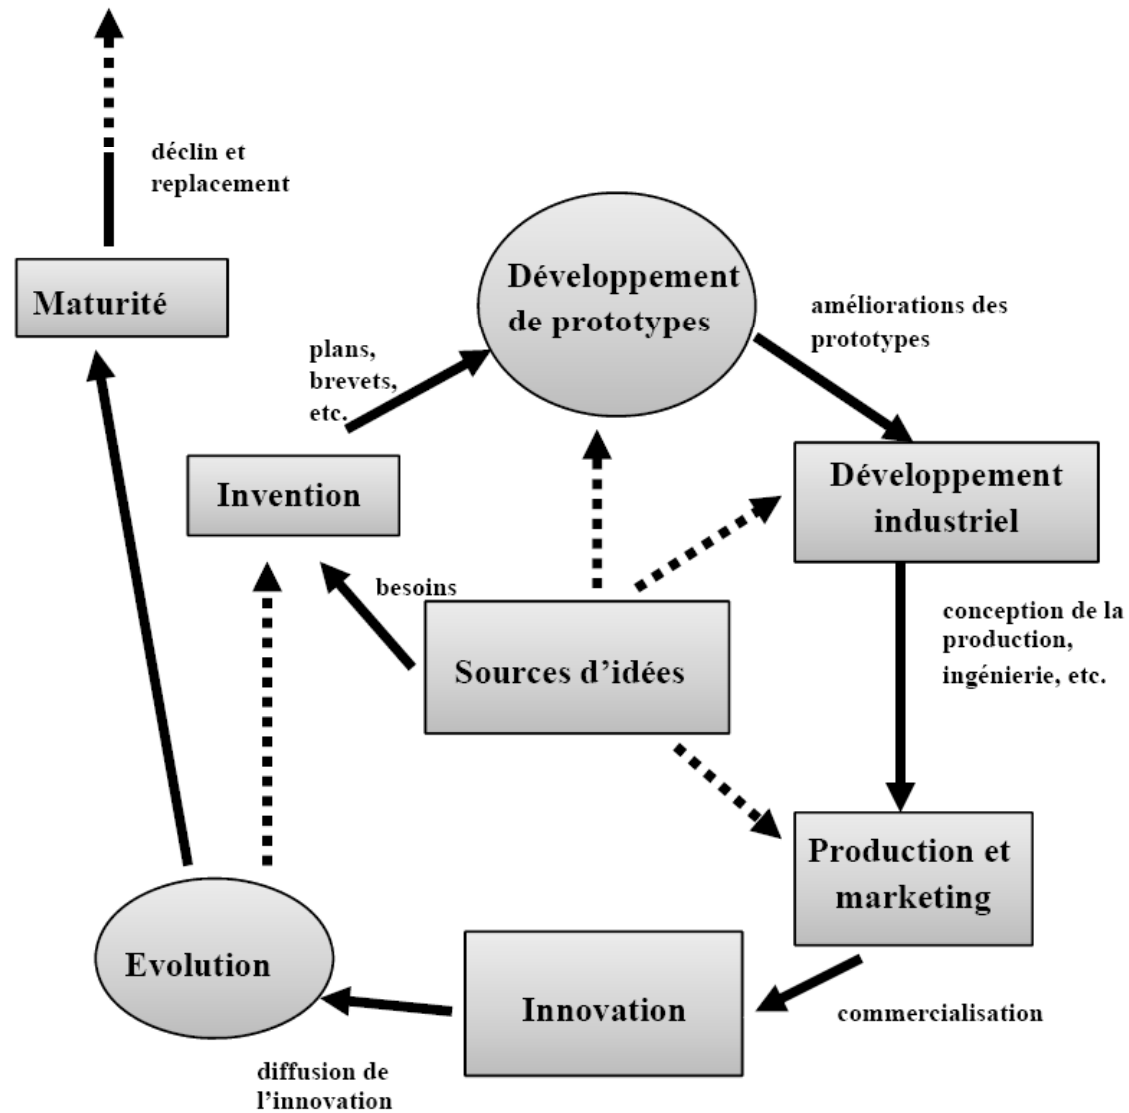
déclin et replacement

Maturité

Développement de prototypes

améliorations des prototypes

plans, brevets, etc.

Invention

Développement industriel

besoins

conception de la production, ingénierie, etc.

Sources d'idées

Production et marketing

Evolution

Innovation

commercialisation

diffusion de l'innovation